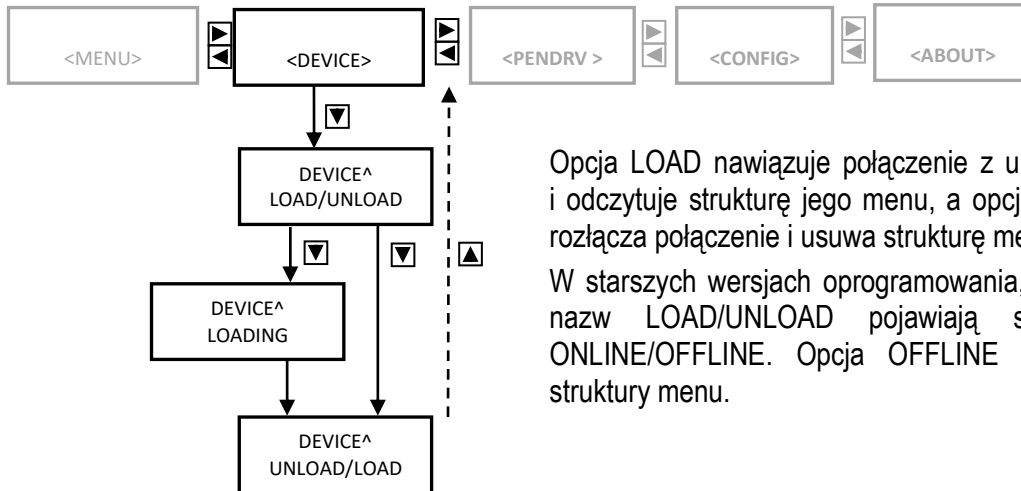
<MENU>

<DEVICE>

<PENDRV >

<CONFIG>

<ABOUT>

DEVICE^
LOAD/UNLOAD

DEVICE^
LOADING

DEVICE^
UNLOAD/LOAD

Opcja LOAD nawiązuje połączenie z u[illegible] i odczytuje strukturę jego menu, a opcj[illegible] rozłącza połączenie i usuwa strukturę me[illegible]

W starszych wersjach oprogramowania, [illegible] nazw LOAD/UNLOAD pojawiają s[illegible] ONLINE/OFFLINE. Opcja OFFLINE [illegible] struktury menu.